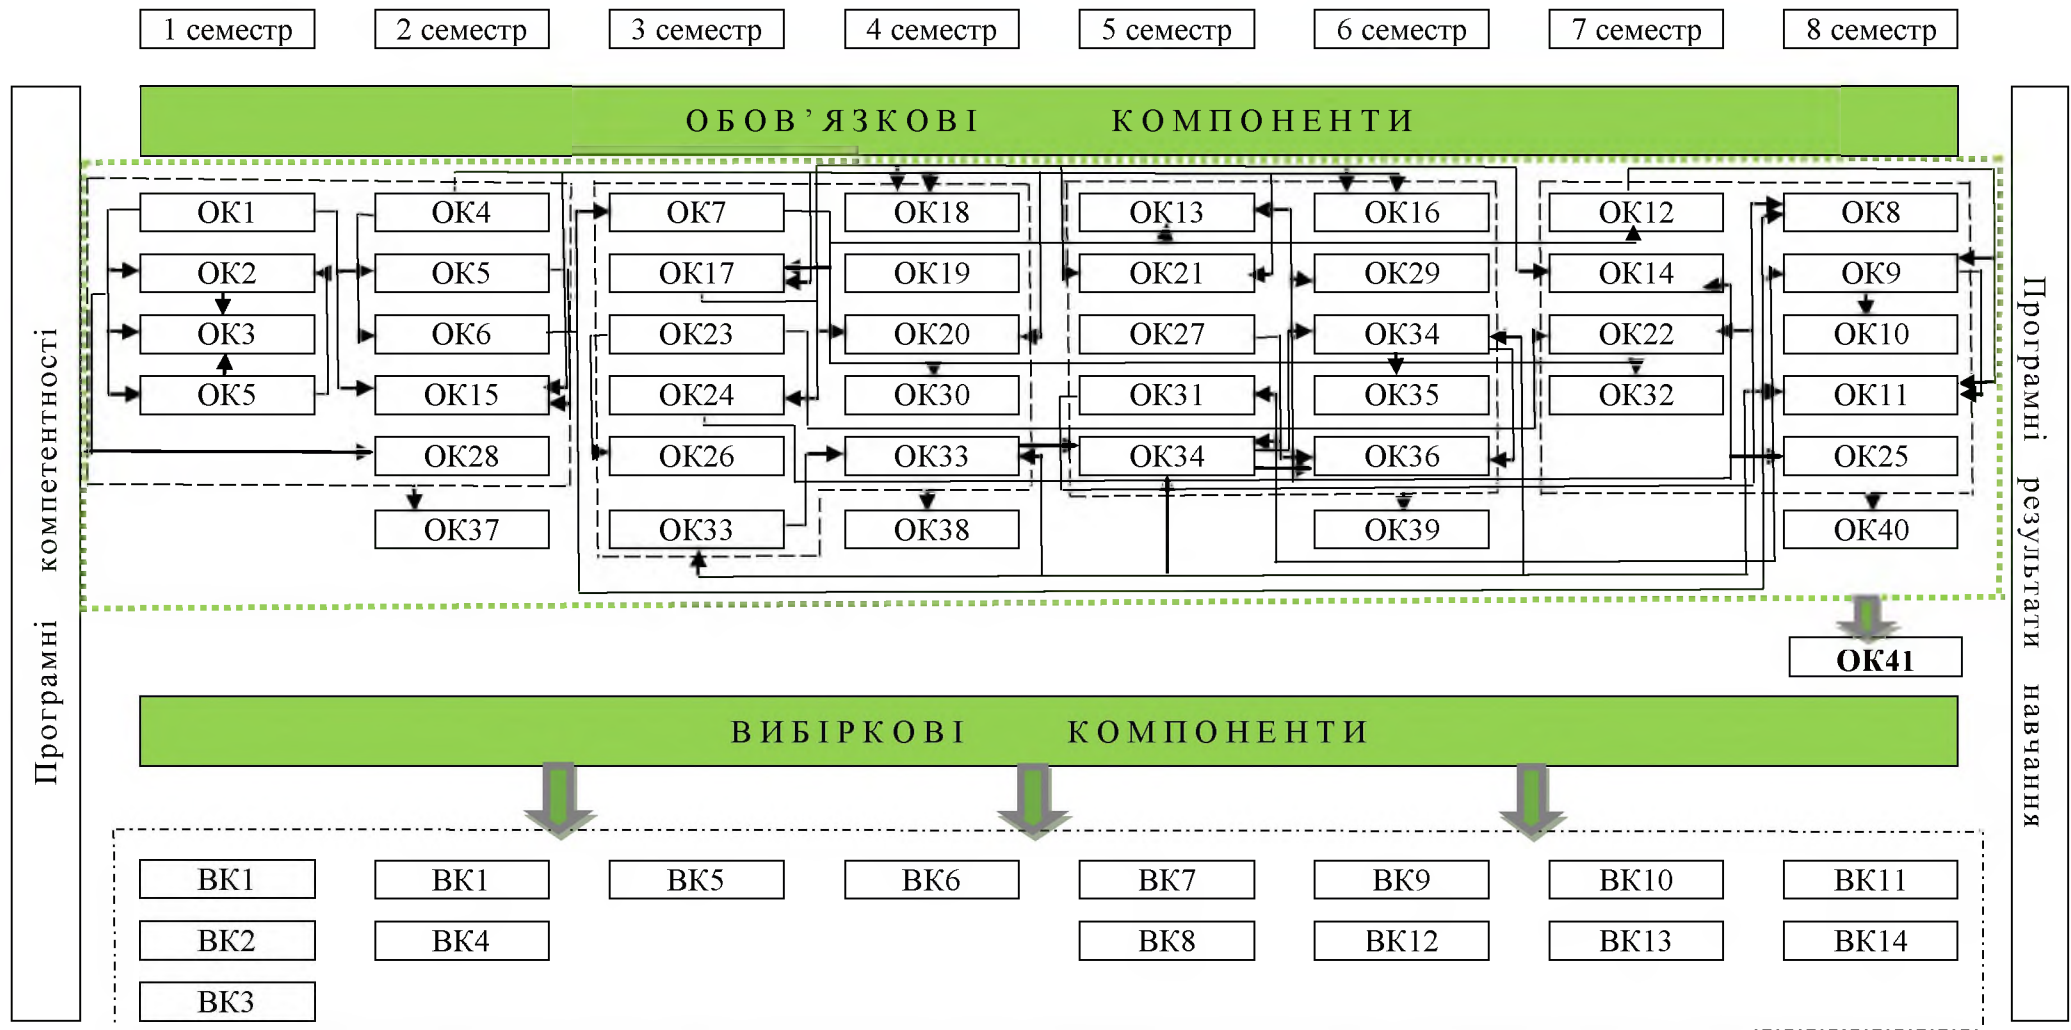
1 семестр 2 семестр 3 семестр 4 семестр 5 семестр 6 семестр 7 семестр 8 семестр

Програмні компетентності

ОБОВ'ЯЗКОВІ КОМПОНЕНТИ

ОК1
ОК2
ОК3
ОК5

ОК4
ОК5
ОК6
ОК15
ОК28
ОК37

ОК7
ОК17
ОК23
ОК24
ОК26
ОК33

ОК18
ОК19
ОК20
ОК30
ОК33
ОК38

ОК13
ОК21
ОК27
ОК31
ОК34

ОК16
ОК29
ОК34
ОК35
ОК36
ОК39

ОК12
ОК14
ОК22
ОК32

ОК8
ОК9
ОК10
ОК11
ОК25
ОК40

ОК41

ВИБІРКОВІ КОМПОНЕНТИ

ВК1
ВК2
ВК3

ВК1
ВК4

ВК5

ВК6

ВК7
ВК8

ВК9
ВК12

ВК10
ВК13

ВК11
ВК14

Програмні результати навчання